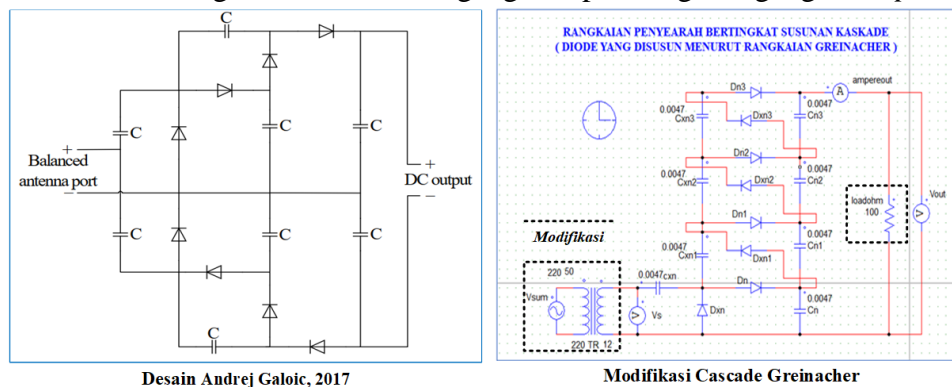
C

C

C

C

+
Balanced
antenna port
−

C

C

C

+
DC output
−

C

Desain Andrej Galoic, 2017

RANGKAIAN PENYEARAH BERTINGKAT SUSUNAN KASKADE
( DIODE YANG DISUSUN MENURUT RANGKAIAN GREINACHER )

Dn3

A

ampereout

0.0047
Cxn3

Dxn3

0.0047
Cn3

Dn2

0.0047
Cxn2

Dxn2

0.0047
Cn2

loadohm
100

V

Vout

Dn1

Modifikasi

0.0047
Cxn1

Dxn1

0.0047
Cn1

220 50

0.0047cxn

Dn

Vsum

V

Vs

Dxn

0.0047
Cn

220 TR 12

Modifikasi Cascade Greinacher